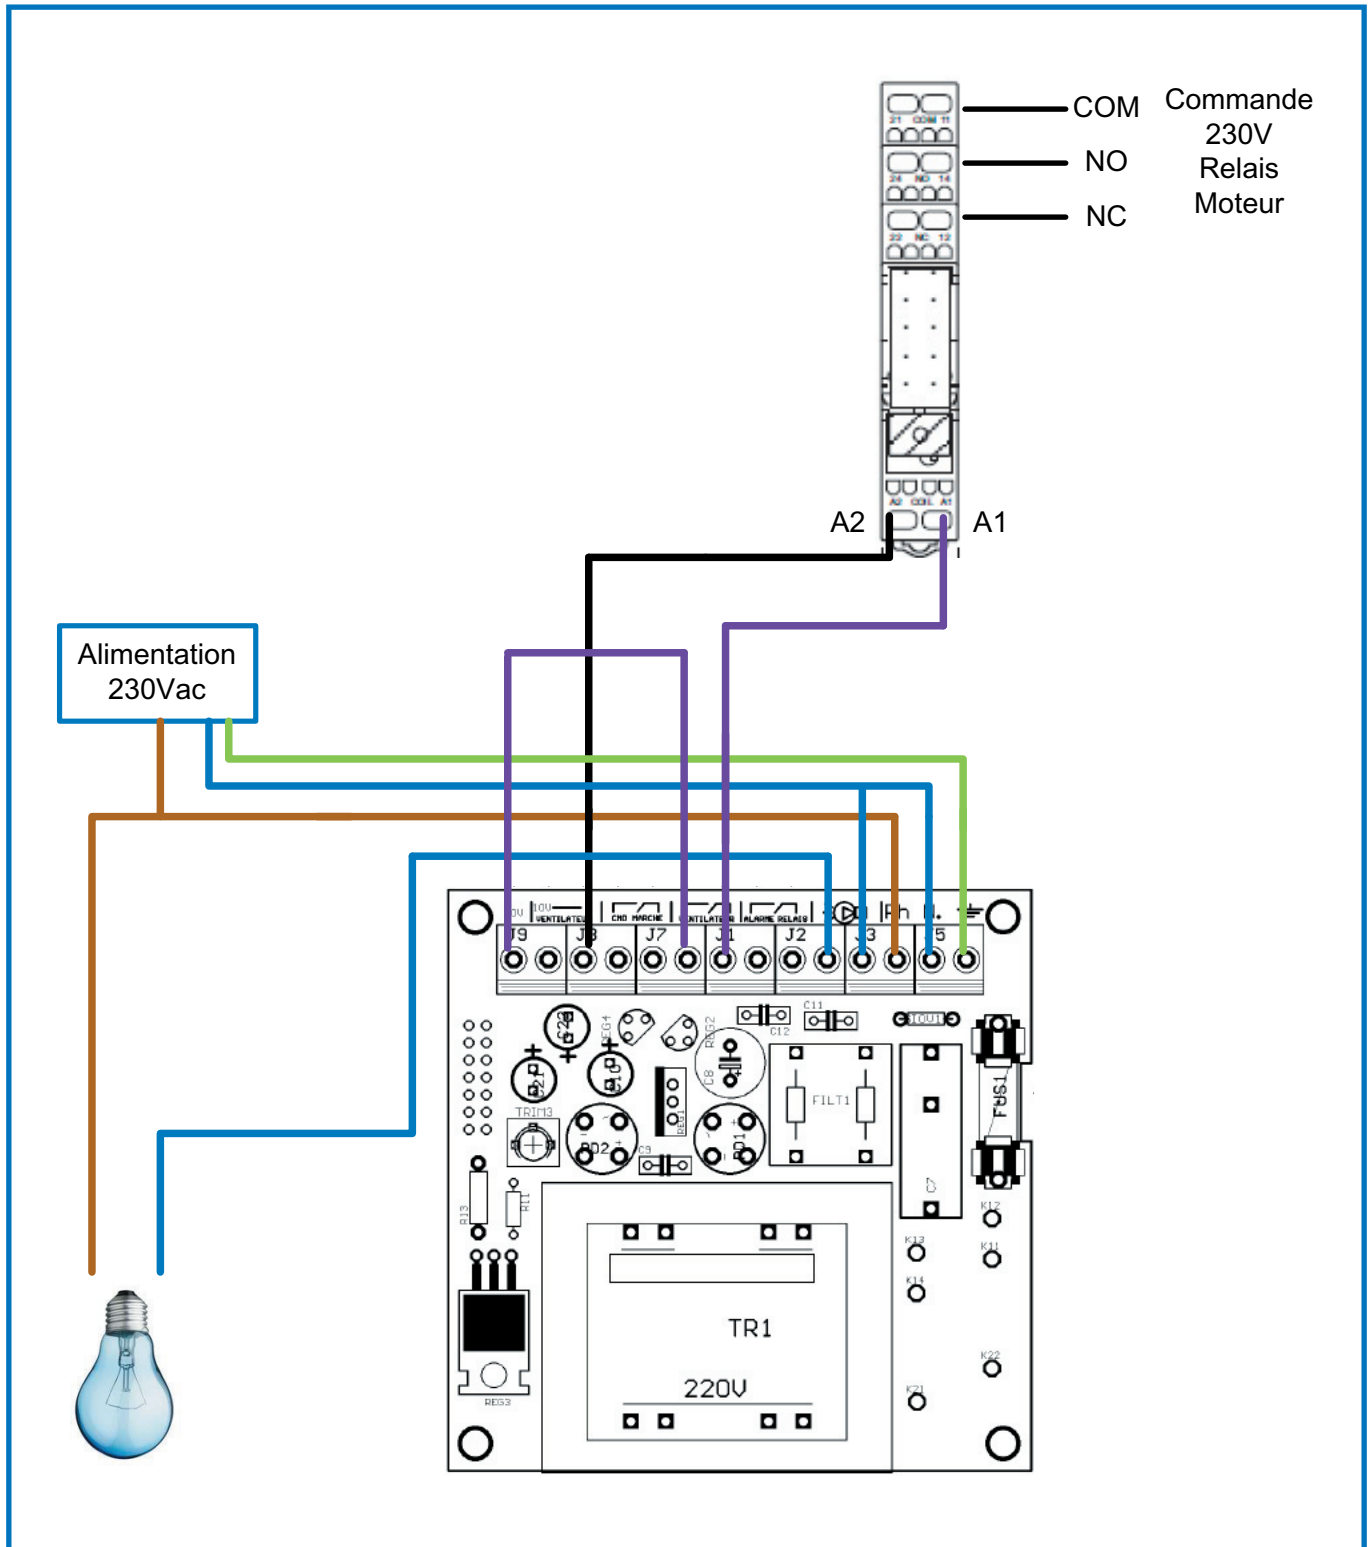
COM
NO
NC

Commande 230V Relais Moteur

21 COM 11
24 NO 14
22 NC 12
A2 COIL A1

A2
A1

Alimentation 230Vac

0V 10V VENTILATEUR
CHD MARCHE
VENTILATEUR
ALARME RELAIS
Ph N.
J9 J8 J7 J1 J2 J3 J5

C20
REG4
REG2
C12
C11
IOUT1
C1
C10
C8
FILT1
FUS1
TRIM3
REG1
PD2
PD1
C9
C7
K12
K13
K11
K14
R13
R11
TR1
220V
K22
K21
REG3